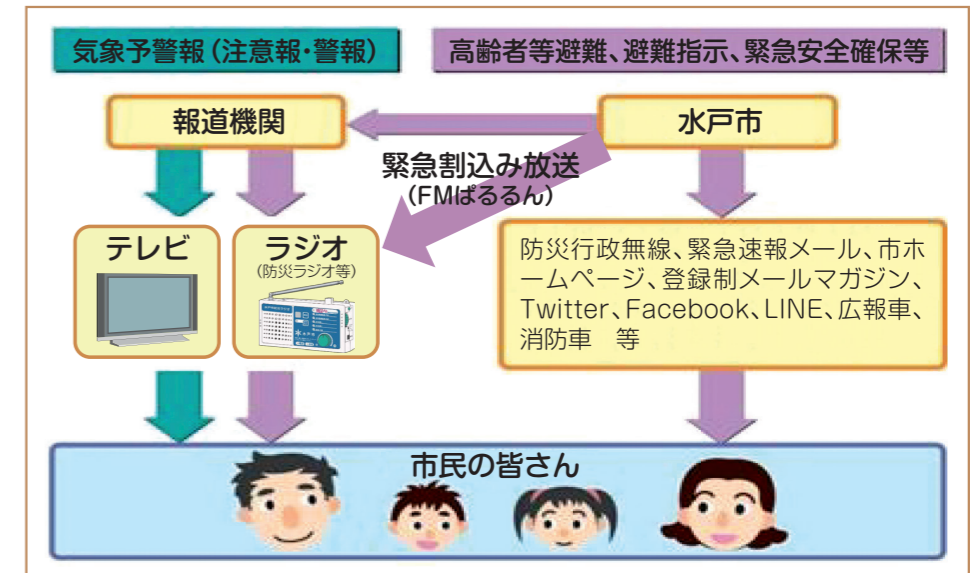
気象予警報（注意報・警報）

高齢者等避難、避難指示、緊急安全確保等

報道機関

水戸市

緊急割込み放送
（FMぱるるん）

テレビ

ラジオ
（防災ラジオ等）

防災行政無線、緊急速報メール、市ホームページ、登録制メールマガジン、Twitter、Facebook、LINE、広報車、消防車　等

市民の皆さん